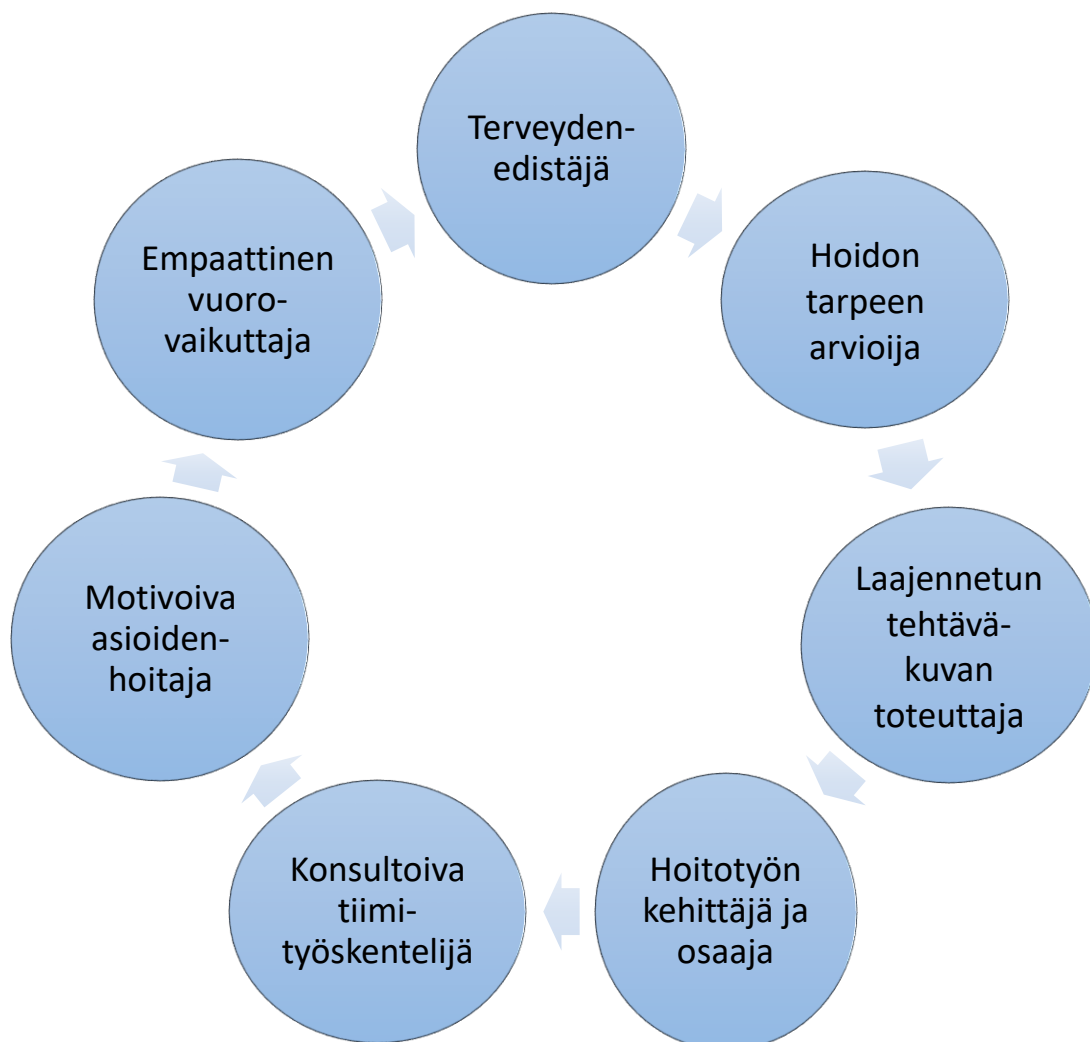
Terveyden-edistäjä

Hoidon tarpeen arvioija

Laajennetun tehtävä-kuvan toteuttaja

Hoitotyön kehittäjä ja osaaja

Konsultoiva tiimi-työskentelijä

Motivoiva asioiden-hoitaja

Empaattinen vuoro-vaikuttaja